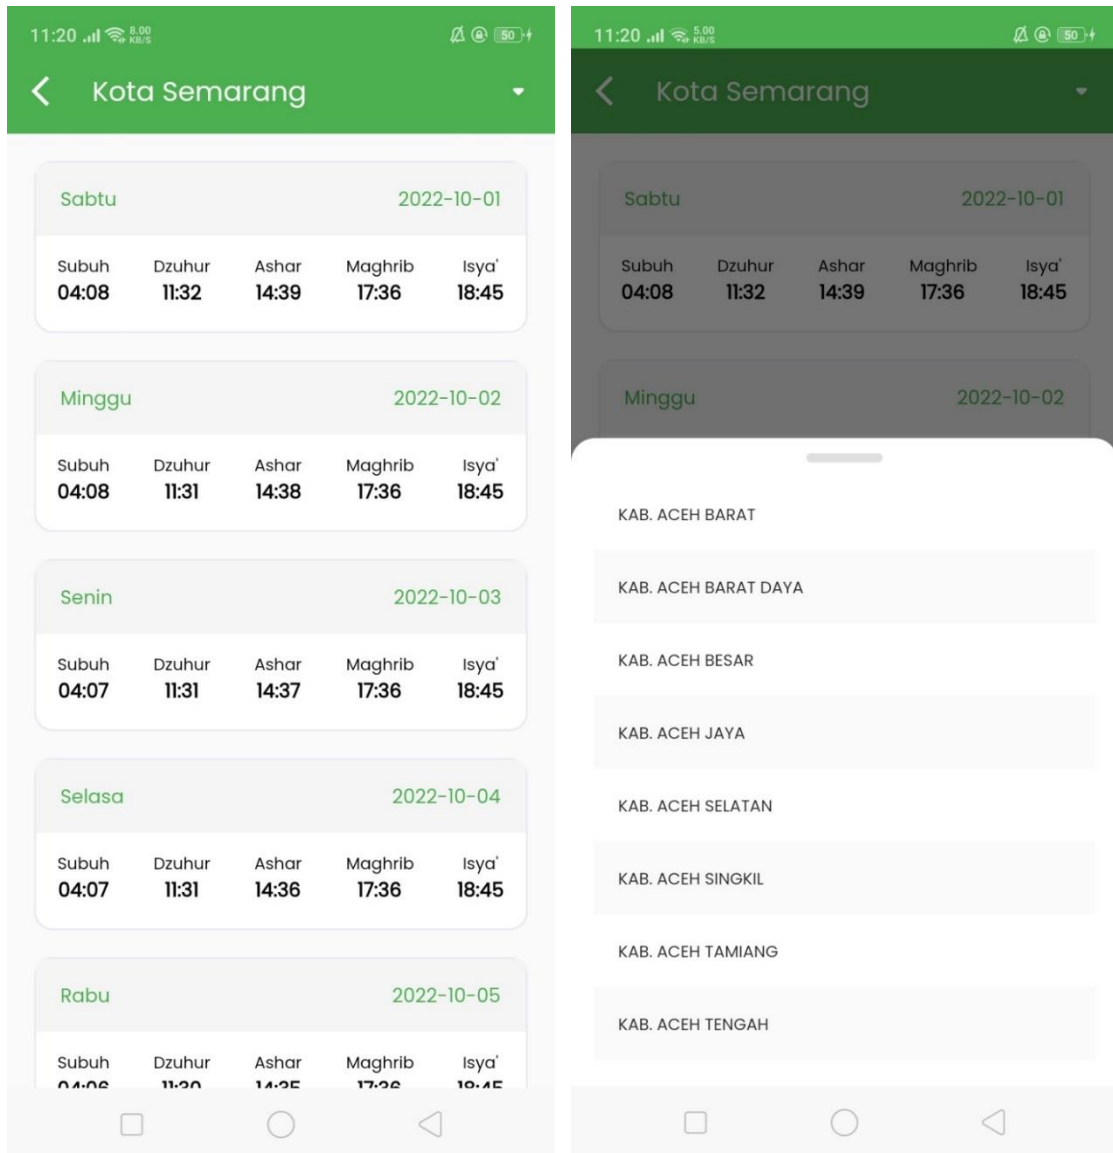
11:20 8.00 KB/S 50

Kota Semarang

Sabtu 2022-10-01

| Subuh | Dzuhur | Ashar | Maghrib | Isya' |
|---|---|---|---|---|
| 04:08 | 11:32 | 14:39 | 17:36 | 18:45 |

Minggu 2022-10-02

| Subuh | Dzuhur | Ashar | Maghrib | Isya' |
|---|---|---|---|---|
| 04:08 | 11:31 | 14:38 | 17:36 | 18:45 |

Senin 2022-10-03

| Subuh | Dzuhur | Ashar | Maghrib | Isya' |
|---|---|---|---|---|
| 04:07 | 11:31 | 14:37 | 17:36 | 18:45 |

Selasa 2022-10-04

| Subuh | Dzuhur | Ashar | Maghrib | Isya' |
|---|---|---|---|---|
| 04:07 | 11:31 | 14:36 | 17:36 | 18:45 |

Rabu 2022-10-05

| Subuh | Dzuhur | Ashar | Maghrib | Isya' |
|---|---|---|---|---|
| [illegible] | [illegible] | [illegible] | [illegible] | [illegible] |

11:20 5.00 KB/S 50

Kota Semarang

Sabtu 2022-10-01

| Subuh | Dzuhur | Ashar | Maghrib | Isya' |
|---|---|---|---|---|
| 04:08 | 11:32 | 14:39 | 17:36 | 18:45 |

Minggu 2022-10-02

KAB. ACEH BARAT

KAB. ACEH BARAT DAYA

KAB. ACEH BESAR

KAB. ACEH JAYA

KAB. ACEH SELATAN

KAB. ACEH SINGKIL

KAB. ACEH TAMIANG

KAB. ACEH TENGAH